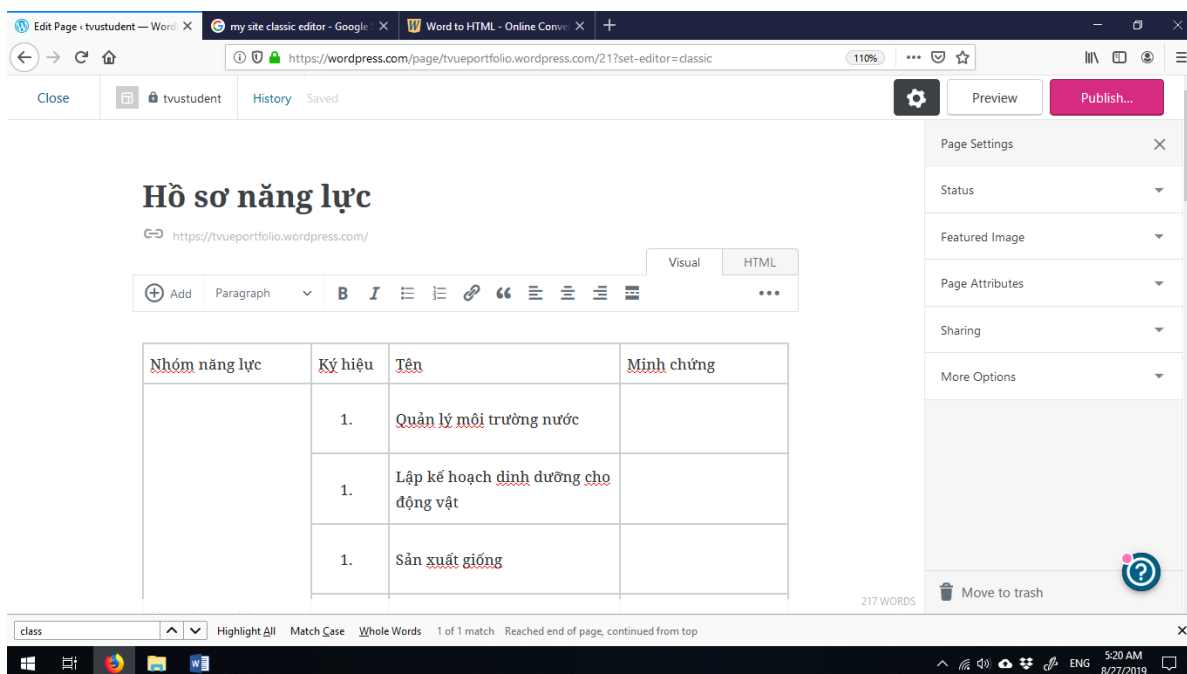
Edit Page ‹ tvustudent — Word
my site classic editor - Google
Word to HTML - Online Conve

https://wordpress.com/page/tvueportfolio.wordpress.com/21?set-editor=classic
110%

Close
tvustudent
History Saved
Preview
Publish...

Page Settings
Status
Featured Image
Page Attributes
Sharing
More Options

Hồ sơ năng lực
https://tvueportfolio.wordpress.com/

Visual
HTML

Add
Paragraph
B
I

| Nhóm năng lực | Ký hiệu | Tên | Minh chứng |
|---|---|---|---|
| | 1. | Quản lý môi trường nước | |
| | 1. | Lập kế hoạch dinh dưỡng cho động vật | |
| | 1. | Sản xuất giống | |

217 WORDS
Move to trash

class
Highlight All
Match Case
Whole Words
1 of 1 match
Reached end of page, continued from top

ENG
5:20 AM
8/27/2019